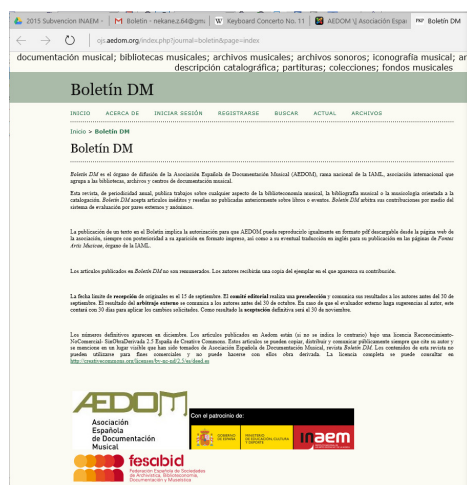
2015 Subvencion INAEM | Boletín - nekane.z.64@gm | Keyboard Concerto No. 11 | AEDOM \| Asociación Espa | Boletín DM

ojs.aedom.org/index.php?journal=boletin&page=index

documentación musical; bibliotecas musicales; archivos musicales; archivos sonoros; iconografía musical; ar descripción catalográfica; partituras; colecciones; fondos musicales

Boletín DM

INICIO ACERCA DE INICIAR SESIÓN REGISTRARSE BUSCAR ACTUAL ARCHIVOS

Inicio > Boletín DM

Boletín DM

Boletín DM es el órgano de difusión de la Asociación Española de Documentación Musical (AEDOM), rama nacional de la IAML, asociación internacional que agrupa a las bibliotecas, archivos y centros de documentación musical.

Esta revista, de periodicidad anual, publica trabajos sobre cualquier aspecto de la biblioteconomía musical, la bibliografía musical o la musicología orientada a la catalogación. Boletín DM acepta artículos inéditos y reseñas no publicadas anteriormente sobre libros o eventos. Boletín DM arbitra sus contribuciones por medio del sistema de evaluación por pares externos y anónimos.

La publicación de un texto en el Boletín implica la autorización para que AEDOM pueda reproducirlo igualmente en formato pdf descargable desde la página web de la asociación, siempre con posterioridad a su aparición en formato impreso, así como a su eventual traducción en inglés para su publicación en las páginas de Fontes Artis Musicae, órgano de la IAML.

Los artículos publicados en Boletín DM no son remunerados. Los autores recibirán una copia del ejemplar en el que aparezca su contribución.

La fecha límite de recepción de originales es el 15 de septiembre. El comité editorial realiza una preselección y comunica sus resultados a los autores antes del 30 de septiembre. El resultado del arbitraje externo se comunica a los autores antes del 30 de octubre. En caso de que el evaluador externo haga sugerencias al autor, este contará con 30 días para aplicar los cambios solicitados. Como resultado la aceptación definitiva será el 30 de noviembre.

Los números definitivos aparecen en diciembre. Los artículos publicados en Aedom están (si no se indica lo contrario) bajo una licencia Reconocimiento-NoComercial- SinObraDerivada 2.5 España de Creative Commons. Estos artículos se pueden copiar, distribuir y comunicar públicamente siempre que cite su autor y se mencione en un lugar visible que han sido tomados de Asociación Española de Documentación Musical, revista Boletín DM. Los contenidos de esta revista no pueden utilizarse para fines comerciales y no puede hacerse con ellos obra derivada. La licencia completa se puede consultar en http://creativecommons.org/licenses/by-nc-nd/2.5/es/deed.es

AEDOM Asociación Española de Documentación Musical

Con el patrocinio de:

GOBIERNO DE ESPAÑA MINISTERIO DE EDUCACIÓN, CULTURA Y DEPORTE inaem

fesabid Federación Española de Sociedades de Archivística, Biblioteconomía, Documentación y Museística